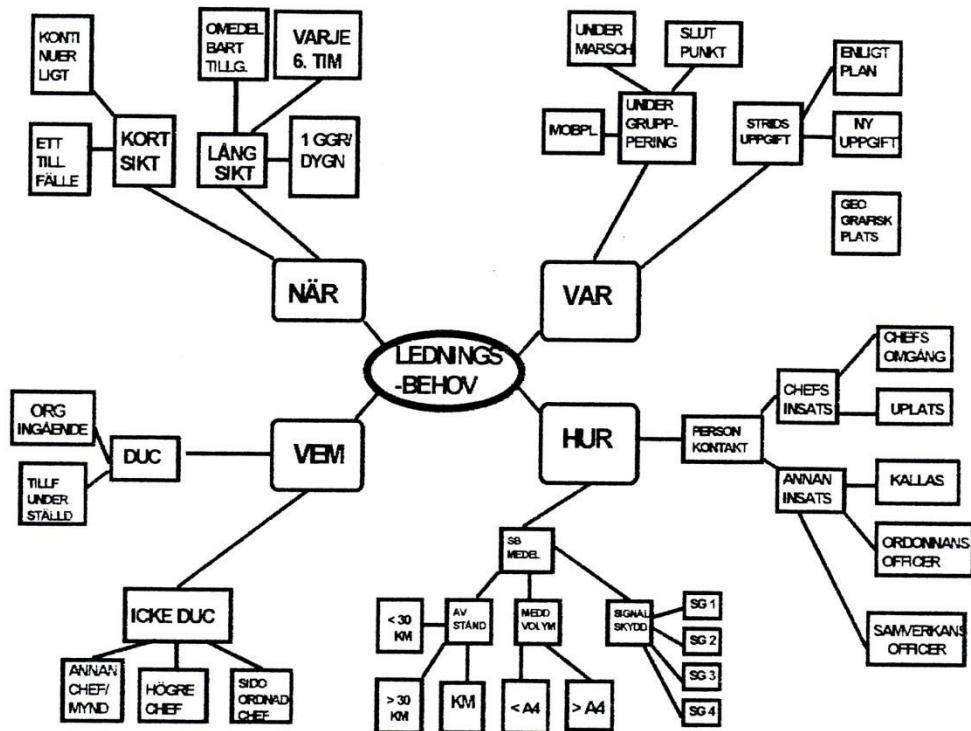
KONTI NUER LIGT

ETT TILL FÄLLE

KORT SIKT

OMEDEL BART TILLG.

VARJE 6. TIM

LÅNG SIKT

1 GGR/ DYGN

NÄR

UNDER MARSCH

SLUT PUNKT

MOBPL.

UNDER GRUPP-PERING

STRIDS UPPGIFT

ENLIGT PLAN

NY UPPGIFT

GEO GRAFISK PLATS

VAR

LEDNINGS -BEHOV

ORG INGÅENDE

DUC

TILLF UNDER STÄLLD

VEM

ICKE DUC

ANNAN CHEF/ MYND

HÖGRE CHEF

SIDO ORDNAD CHEF

HUR

PERSON KONTAKT

CHEFS INSATS

CHEFS OMGÅNG

UPLATS

ANNAN INSATS

KALLAS

ORDONNANS OFFICER

SAMVERKANS OFFICER

SB MEDEL

AV STÅND

< 30 KM

> 30 KM

KM

MEDD VOLYM

< A4

> A4

SIGNAL SKYDD

SG 1

SG 2

SG 3

SG 4